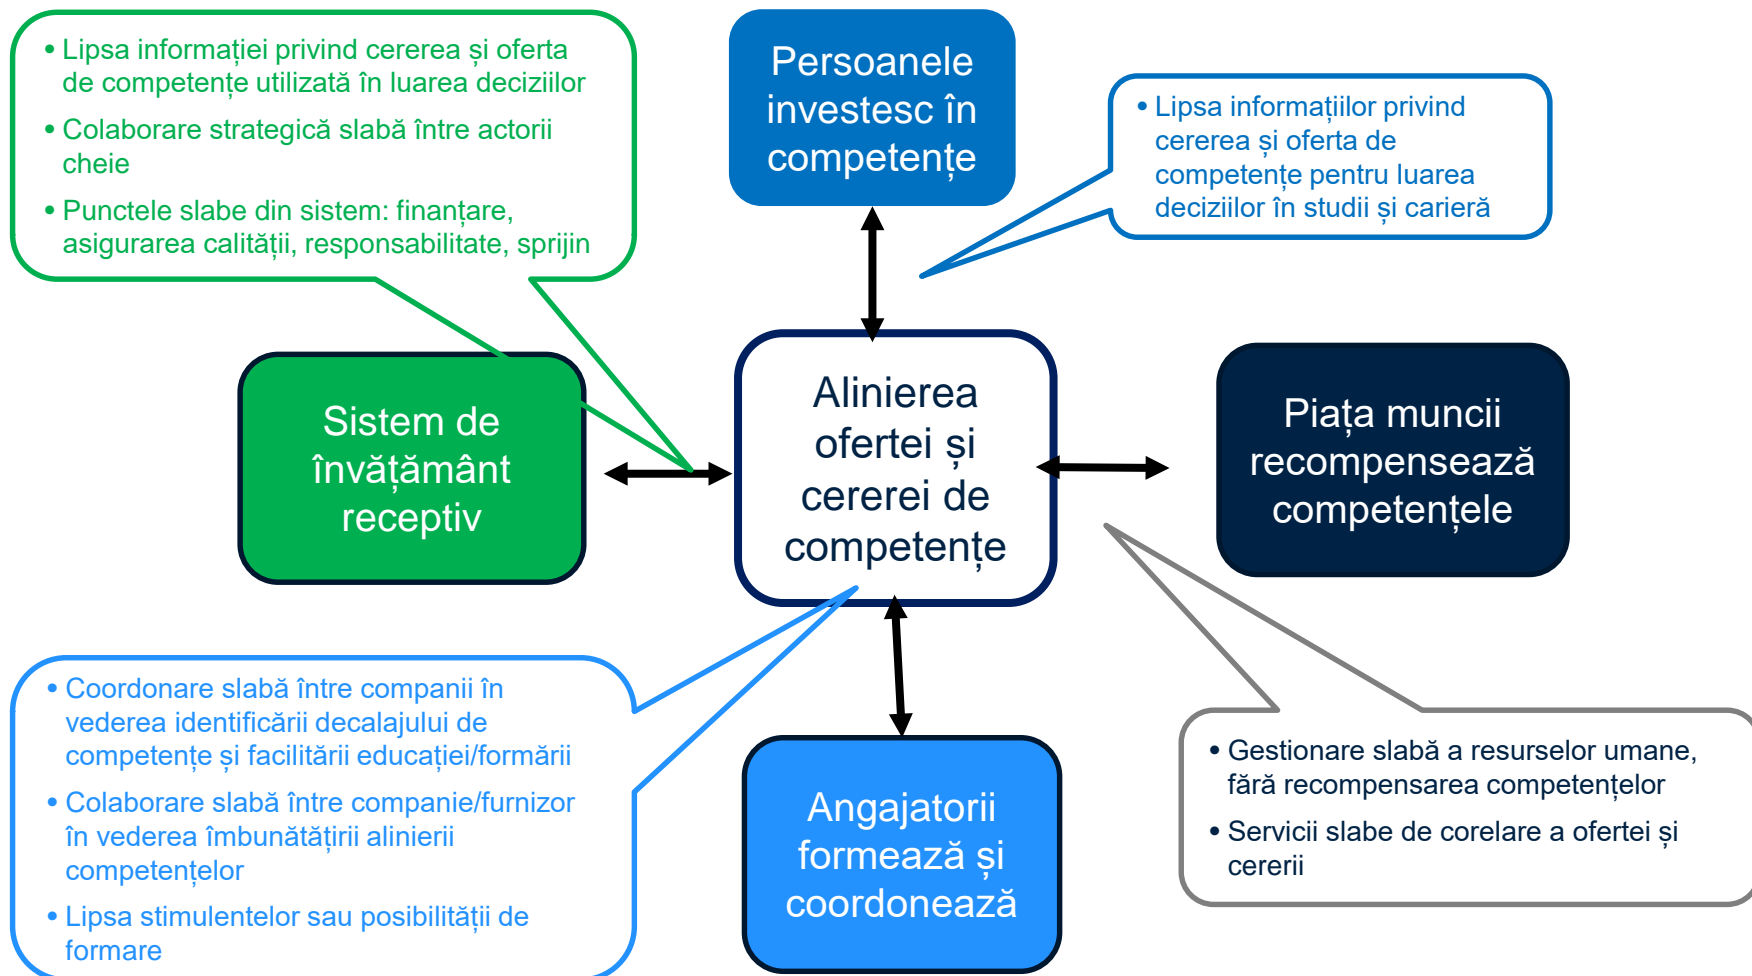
• Lipsa informației privind cererea și oferta de competențe utilizată în luarea deciziilor

• Colaborare strategică slabă între actorii cheie

• Punctele slabe din sistem: finanțare, asigurarea calității, responsabilitate, sprijin

Persoanele investesc în competențe

• Lipsa informațiilor privind cererea și oferta de competențe pentru luarea deciziilor în studii și carieră

Sistem de învățământ receptiv

Alinierea ofertei și cererei de competențe

Piața muncii recompensează competențele

• Coordonare slabă între companii în vederea identificării decalajului de competențe și facilitării educației/formării

• Colaborare slabă între companie/furnizor în vederea îmbunătățirii alinierii competențelor

• Lipsa stimulentelor sau posibilității de formare

Angajatorii formează și coordonează

• Gestionare slabă a resurselor umane, fără recompensarea competențelor

• Servicii slabe de corelare a ofertei și cererii